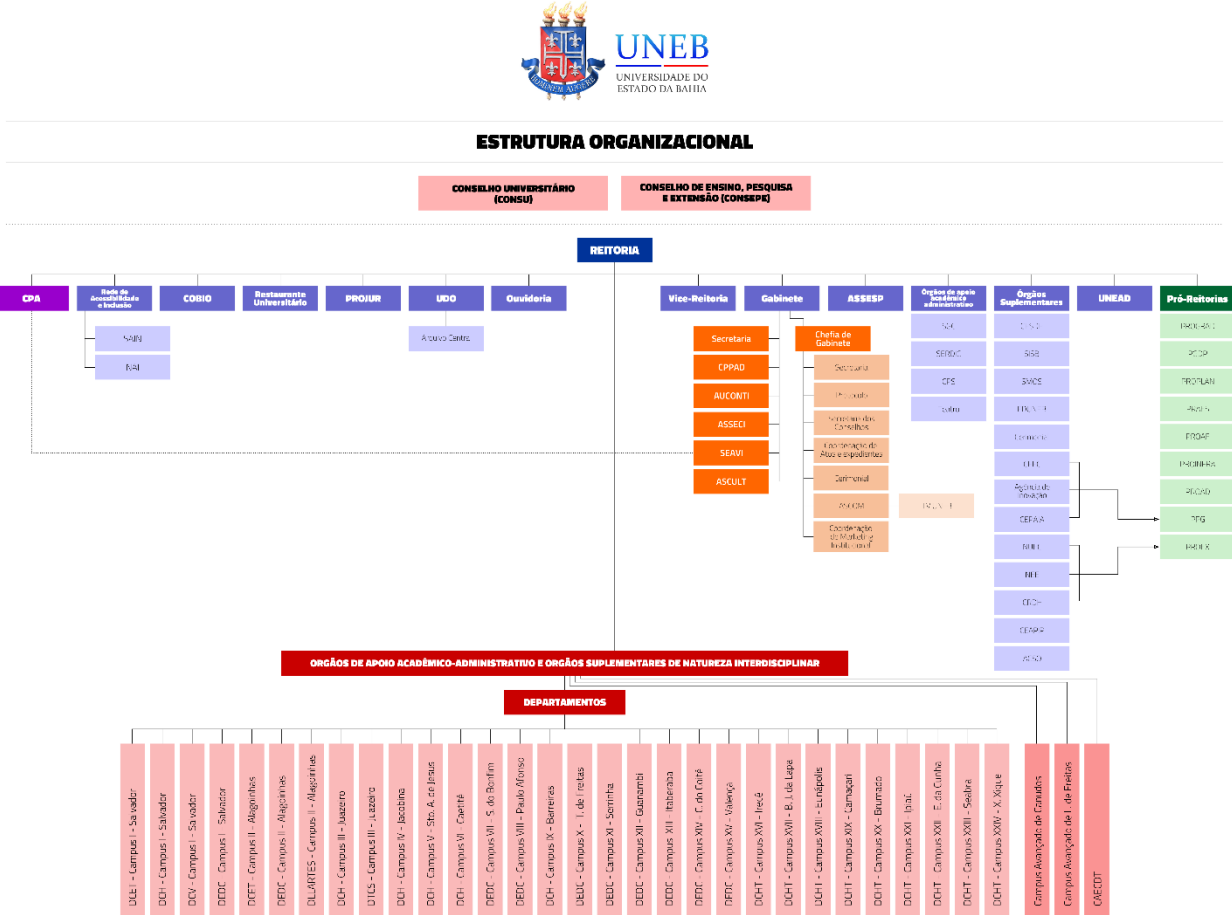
UNEB
UNIVERSIDADE DO ESTADO DA BAHIA

ESTRUTURA ORGANIZACIONAL

CONSELHO UNIVERSITÁRIO (CONSU)
CONSELHO DE ENSINO, PESQUISA E EXTENSÃO (CONSEPE)

REITORIA

CPA
Rede de Acessibilidade e Inclusão
SAIN
NAI
COBIO
Restaurante Universitário
PROJUR
UDO
Arquivo Central
Ouvidoria

Vice-Reitoria
Gabinete
Secretaria
CPPAD
AUCONTI
ASSECI
SEAVI
ASCULT
Chefia de Gabinete
Secretaria
Protocolo
Secretaria dos Conselhos
Coordenação de Atos e expedientes
Cerimonial
ASCOM
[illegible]
Coordenação de Marketing Institucional
ASSESP
Órgãos de apoio acadêmico administrativo
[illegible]
SERDIC
CPS
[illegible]
Órgãos Suplementares
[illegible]
SISB
SMCS
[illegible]
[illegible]
CEEL
Agência de Inovação
CEPAIA
NUEH
NEE
CECH
CEAPR
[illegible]
UNEAD
Pró-Reitorias
PROGRAD
PGDP
PROPLAN
PRAES
PROAF
PROINFRA
PROAD
PPG
PROEX

ORGÃOS DE APOIO ACADÊMICO-ADMINISTRATIVO E ORGÃOS SUPLEMENTARES DE NATUREZA INTERDISCIPLINAR

DEPARTAMENTOS

DCET - Campus I - Salvador
DCH - Campus I - Salvador
DCV - Campus I - Salvador
DEDC - Campus I - Salvador
DCET - Campus II - Alagoinhas
DEDC - Campus II - Alagoinhas
DLLARTES - Campus II - Alagoinhas
DCH - Campus III - Juazeiro
DTCS - Campus III - Juazeiro
DCH - Campus IV - Jacobina
DCH - Campus V - Sto. A. de Jesus
DCH - Campus VI - Caetité
DEDC - Campus VII - S. do Bonfim
DEDC - Campus VIII - Paulo Afonso
DCH - Campus IX - Barreiras
DEDC - Campus X - T. de Freitas
DEDC - Campus XI - Serrinha
DEDC - Campus XII - Guanambi
DEDC - Campus XIII - Itaberaba
DEDC - Campus XIV - C. do Coité
DEDC - Campus XV - Valença
DCHT - Campus XVI - Irecê
DCHT - Campus XVII - B. J. da Lapa
DCHT - Campus XVIII - Eunápolis
DCHT - Campus XIX - Camaçari
DCHT - Campus XX - Brumado
DCHT - Campus XXI - Ipiaú
DCHT - Campus XXII - E. da Cunha
DCHT - Campus XXIII - Seabra
DCHT - Campus XXIV - X. Xique
Campus Avançado de Canudos
Campus Avançado de T. de Freitas
CAECDT